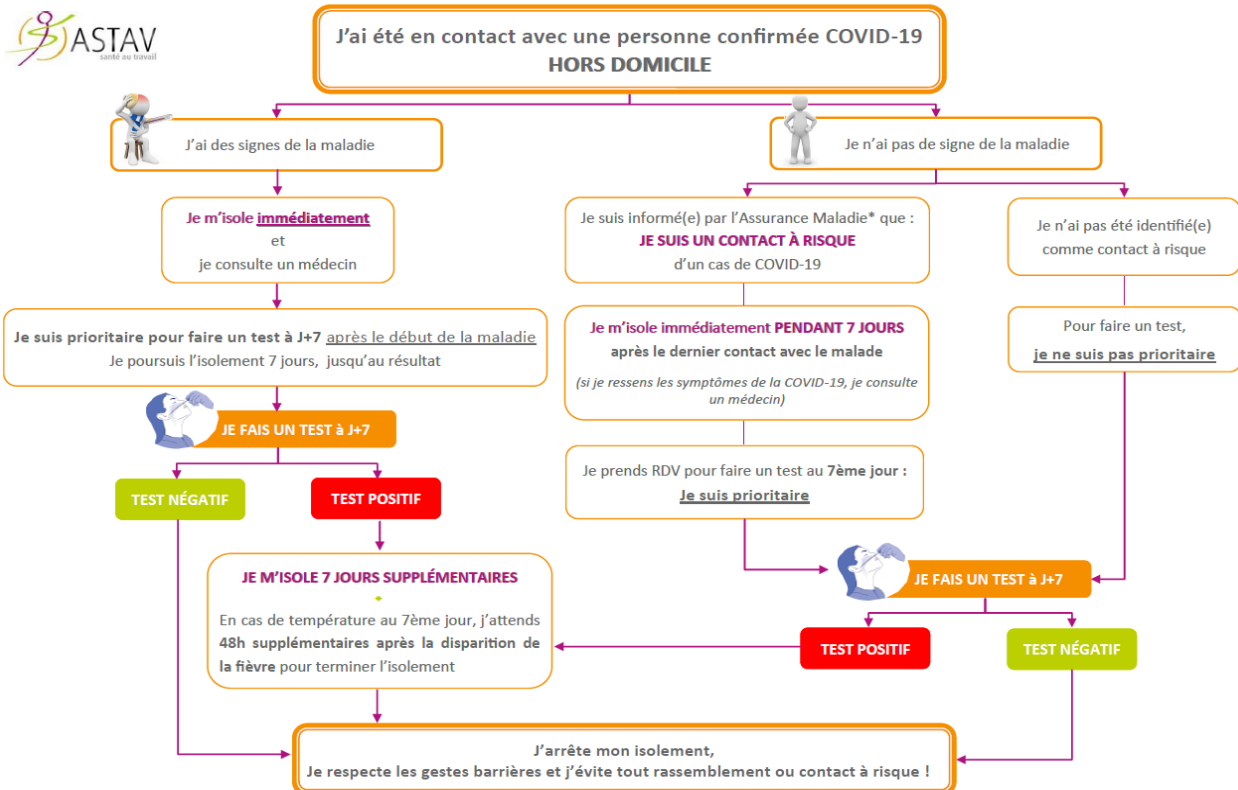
ASTAV
santé au travail

J'ai été en contact avec une personne confirmée COVID-19
HORS DOMICILE

J'ai des signes de la maladie

Je n'ai pas de signe de la maladie

Je m'isole immédiatement
et
je consulte un médecin

Je suis informé(e) par l'Assurance Maladie* que :
JE SUIS UN CONTACT À RISQUE
d'un cas de COVID-19

Je n'ai pas été identifié(e) comme contact à risque

Je suis prioritaire pour faire un test à J+7 après le début de la maladie
Je poursuis l'isolement 7 jours, jusqu'au résultat

Je m'isole immédiatement PENDANT 7 JOURS
après le dernier contact avec le malade

(si je ressens les symptômes de la COVID-19, je consulte un médecin)

Pour faire un test,
je ne suis pas prioritaire

JE FAIS UN TEST à J+7

TEST NÉGATIF

TEST POSITIF

Je prends RDV pour faire un test au 7ème jour :
Je suis prioritaire

JE M'ISOLE 7 JOURS SUPPLÉMENTAIRES

En cas de température au 7ème jour, j'attends 48h supplémentaires après la disparition de la fièvre pour terminer l'isolement

JE FAIS UN TEST à J+7

TEST POSITIF

TEST NÉGATIF

J'arrête mon isolement,
Je respecte les gestes barrières et j'évite tout rassemblement ou contact à risque !